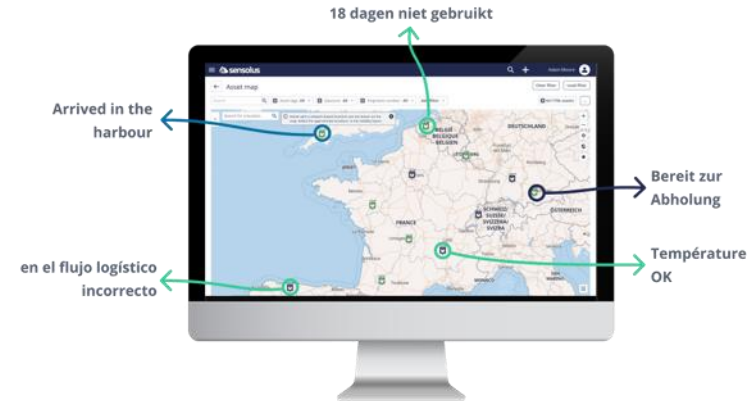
18 dagen niet gebruikt

sensolus

Adam Moore

Asset map

Clear filter

Load filter

Arrived in the harbour

BELGIË
BELGIQUE
BELGIEN

DEUTSCHLAND

Bereit zur Abholung

FRANCE

SCHWEIZ
SUISSE
SVIZZERA
SVIZRA

ÖSTERREICH

Température OK

en el flujo logístico incorrecto